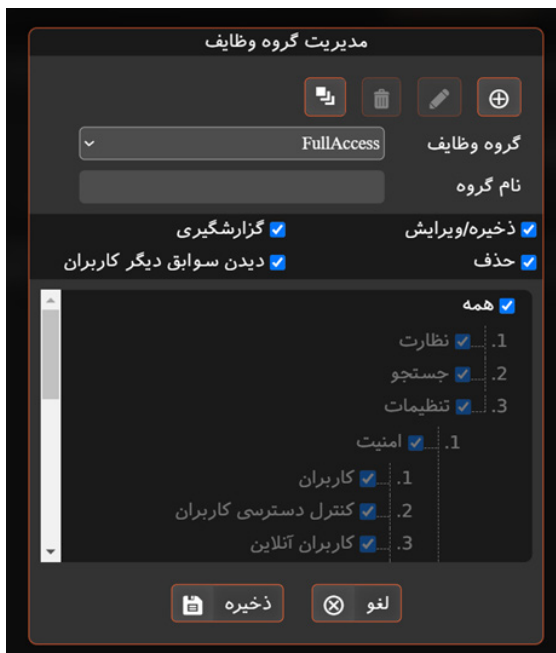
مدیریت گروه وظایف

گروه وظایف FullAccess

نام گروه

ذخیره/ویرایش
گزارشگیری
حذف
دیدن سوابق دیگر کاربران

همه
1. نظارت
2. جستجو
3. تنظیمات
1. امنیت
1. کاربران
2. کنترل دسترسی کاربران
3. کاربران آنلاین

ذخیره
لغو